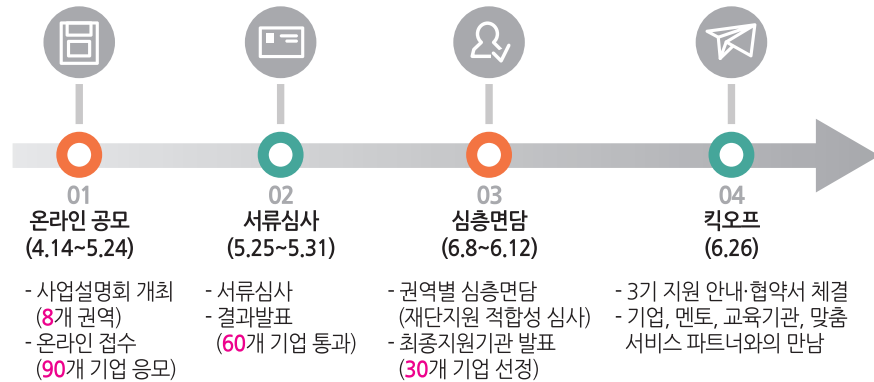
01
온라인 공모
(4.14~5.24)

- 사업설명회 개최 (8개 권역)
- 온라인 접수 (90개 기업 응모)

02
서류심사
(5.25~5.31)

- 서류심사
- 결과발표 (60개 기업 통과)

03
심층면담
(6.8~6.12)

- 권역별 심층면담 (재단지원 적합성 심사)
- 최종지원기관 발표 (30개 기업 선정)

04
킥오프
(6.26)

- 3기 지원 안내·협약서 체결
- 기업, 멘토, 교육기관, 맞춤 서비스 파트너와의 만남